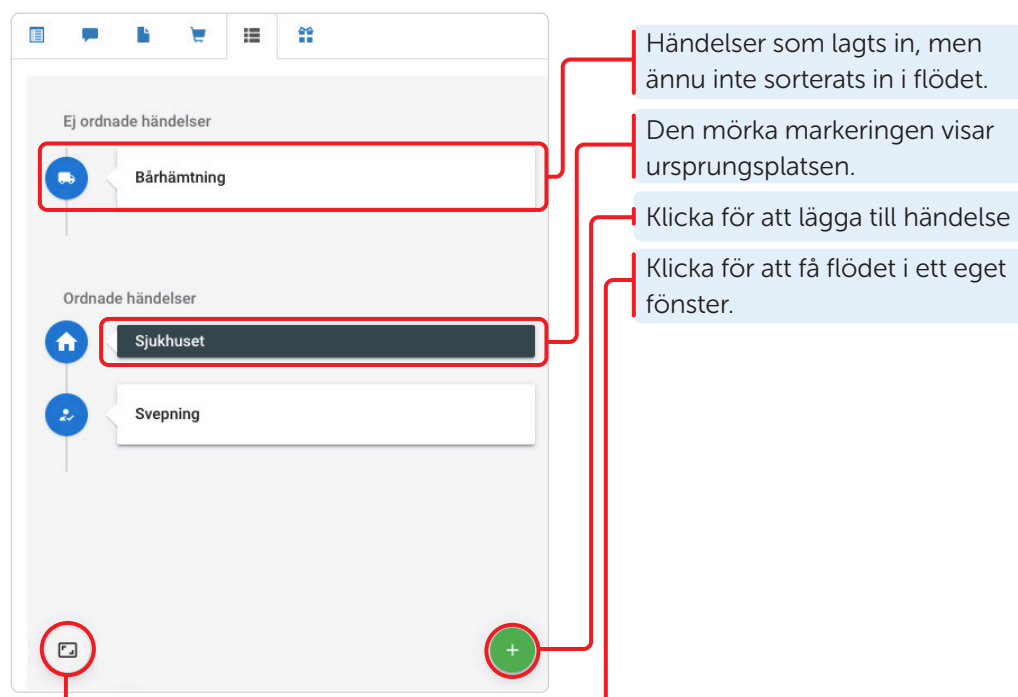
Ej ordnade händelser

Bårhämtning

Ordnade händelser

Sjukhuset

Svepning

+

Händelser som lagts in, men ännu inte sorterats in i flödet.

Den mörka markeringen visar ursprungsplatsen.

Klicka för att lägga till händelse

Klicka för att få flödet i ett eget fönster.